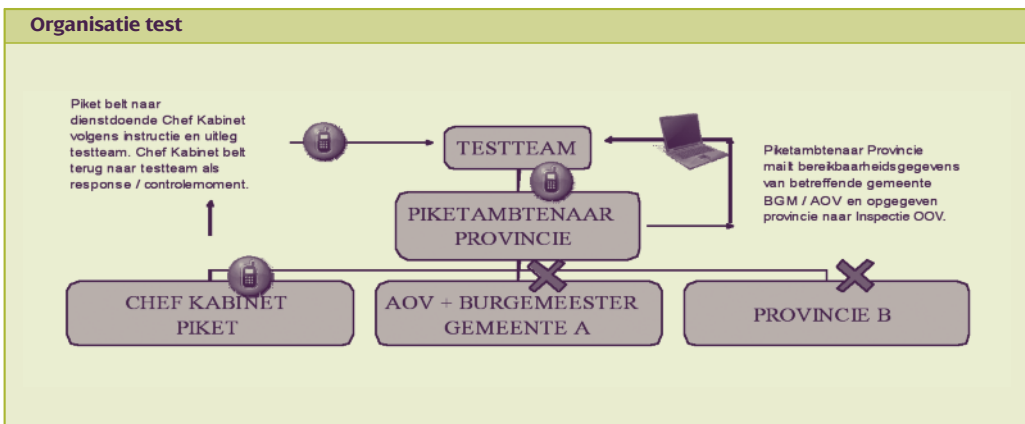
Organisatie test

Piket belt naar dienstdoende Chef Kabinet volgens instructie en uitleg testteam. Chef Kabinet belt terug naar testteam als response / controlemoment.

TESTTEAM

Piketambtenaar Provincie mailt bereikbaarheidsgegevens van betreffende gemeente BGM / AOV en opgegeven provincie naar Inspectie OOV.

PIKETAMBTENAAR PROVINCIE

CHEF KABINET PIKET

AOV + BURGEMEESTER GEMEENTE A

PROVINCIE B